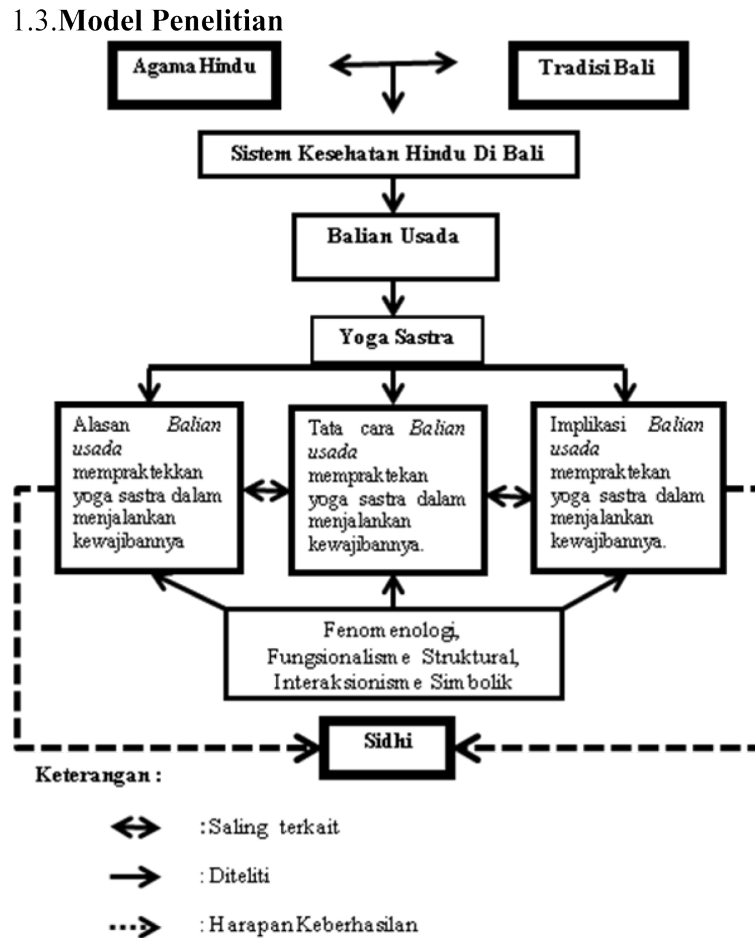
1.3.Model Penelitian

Agama Hindu

Tradisi Bali

Sistem Kesehatan Hindu Di Bali

Balian Usada

Yoga Sastra

Alasan *Balian usada* mempraktekkan yoga sastra dalam menjalankan kewajibannya

Tata cara *Balian usada* mempraktekan yoga sastra dalam menjalankan kewajibannya.

Implikasi *Balian usada* mempraktekan yoga sastra dalam menjalankan kewajibannya.

Fenomenologi, Fungsionalisme Struktural, Interaksionisme Simbolik

Sidhi

Keterangan :

: Saling terkait

: Diteliti

: Harapan Keberhasilan